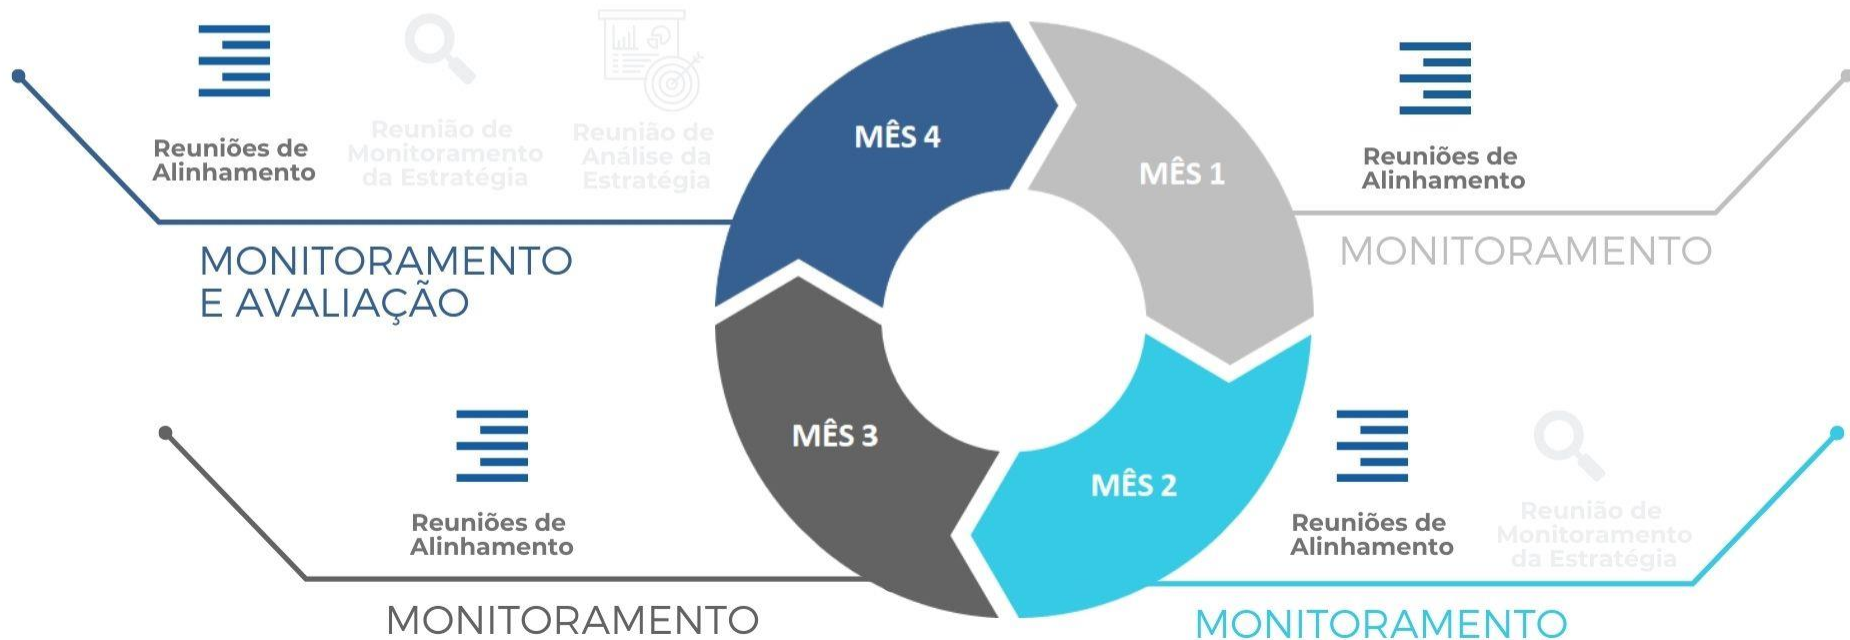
Reuniões de Alinhamento

Reunião de Monitoramento da Estratégia

Reunião de Análise da Estratégia

MONITORAMENTO E AVALIAÇÃO

MÊS 4

MÊS 1

Reuniões de Alinhamento

MONITORAMENTO

MÊS 3

MÊS 2

Reuniões de Alinhamento

MONITORAMENTO

Reuniões de Alinhamento

Reunião de Monitoramento da Estratégia

MONITORAMENTO